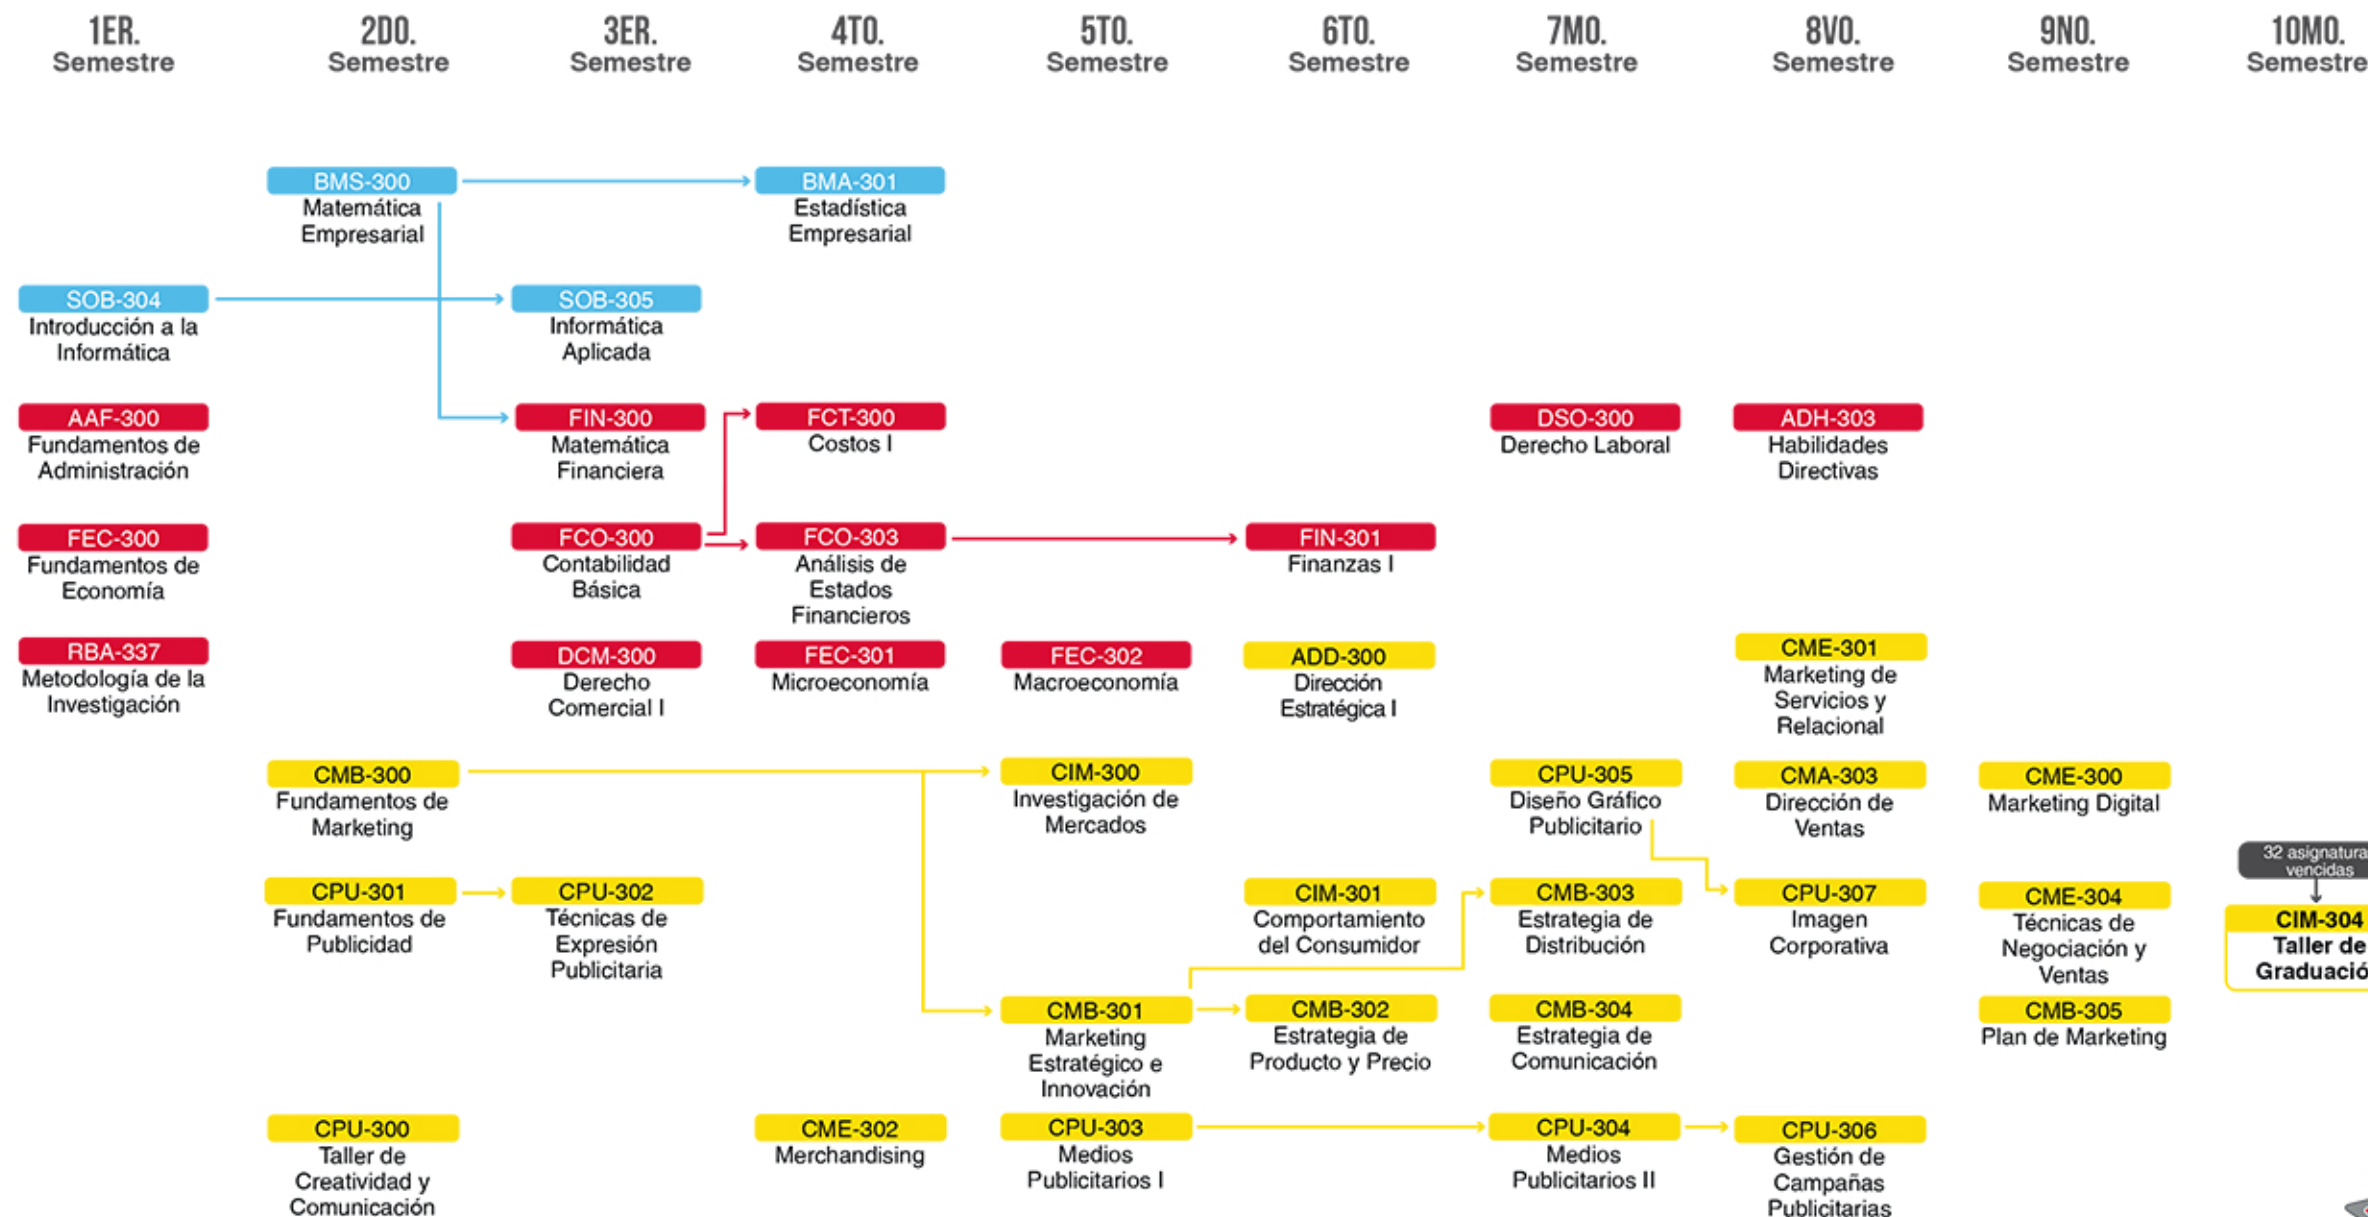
1ER. Semestre

2DO. Semestre

3ER. Semestre

4TO. Semestre

5TO. Semestre

6TO. Semestre

7MO. Semestre

8VO. Semestre

9NO. Semestre

10MO. Semestre

BMS-300
Matemática Empresarial

BMA-301
Estadística Empresarial

SOB-304
Introducción a la Informática

SOB-305
Informática Aplicada

AAF-300
Fundamentos de Administración

FIN-300
Matemática Financiera

FCT-300
Costos I

DSO-300
Derecho Laboral

ADH-303
Habilidades Directivas

FEC-300
Fundamentos de Economía

FCO-300
Contabilidad Básica

FCO-303
Análisis de Estados Financieros

FIN-301
Finanzas I

RBA-337
Metodología de la Investigación

DCM-300
Derecho Comercial I

FEC-301
Microeconomía

FEC-302
Macroeconomía

ADD-300
Dirección Estratégica I

CME-301
Marketing de Servicios y Relacional

CMB-300
Fundamentos de Marketing

CIM-300
Investigación de Mercados

CPU-305
Diseño Gráfico Publicitario

CMA-303
Dirección de Ventas

CME-300
Marketing Digital

32 asignatura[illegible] vencidas

CPU-301
Fundamentos de Publicidad

CPU-302
Técnicas de Expresión Publicitaria

CIM-301
Comportamiento del Consumidor

CMB-303
Estrategia de Distribución

CPU-307
Imagen Corporativa

CME-304
Técnicas de Negociación y Ventas

CIM-304
Taller de Graduació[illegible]

CMB-301
Marketing Estratégico e Innovación

CMB-302
Estrategia de Producto y Precio

CMB-304
Estrategia de Comunicación

CMB-305
Plan de Marketing

CPU-300
Taller de Creatividad y Comunicación

CME-302
Merchandising

CPU-303
Medios Publicitarios I

CPU-304
Medios Publicitarios II

CPU-306
Gestión de Campañas Publicitarias